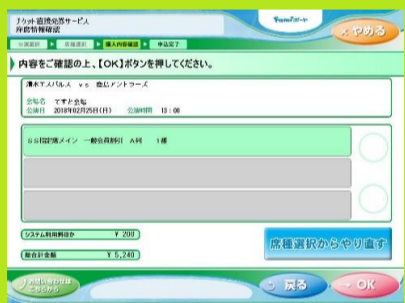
チケット直接発券サービス
座席情報確認

ファミポート

×やめる

公演選択 ▶ 席種選択 ▶ 購入内容確認 ▶ 申込完了

内容をご確認の上、【OK】ボタンを押してください。

清水エスパルス vs 鹿島アントラーズ

会場名 ヤマト会場
公演日 2018年02月25日(日) 公演時間 13：00

SS指定席メイン 一般自由席 A列 1番

システム利用料合計 ¥ 200

総合計金額 ¥ 5,240

座席選択からやり直す

お問い合わせは
こちらから

戻る

OK